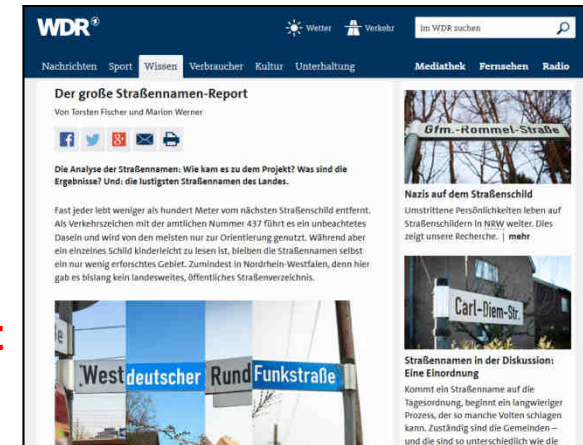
WDR®

Wetter Verkehr im WDR suchen

Nachrichten Sport Wissen Verbraucher Kultur Unterhaltung Mediathek Fernsehen Radio

Der große Straßennamen-Report

Von Torsten Fischer und Marion Werner

Die Analyse der Straßennamen: Wie kam es zu dem Projekt? Was sind die Ergebnisse? Und: die lustigsten Straßennamen des Landes.

Fast jeder lebt weniger als hundert Meter vom nächsten Straßenschild entfernt. Als Verkehrszeichen mit der amtlichen Nummer 437 führt es ein unbeachtetes Dasein und wird von den meisten nur zur Orientierung genutzt. Während aber ein einzelnes Schild kinderleicht zu lesen ist, bleiben die Straßennamen selbst ein nur wenig erforschtes Gebiet. Zumindest in Nordrhein-Westfalen, denn hier gab es bislang kein landesweites, öffentliches Straßenverzeichnis.

West deutscher Rund Funkstraße

Gfm.-Rommel-Straße

Nazis auf dem Straßenschild

Umstrittene Persönlichkeiten leben auf Straßenschildern in NRW weiter. Dies zeigt unsere Recherche. | mehr

Carl-Diem-Str.

Straßennamen in der Diskussion: Eine Einordnung

Kommt ein Straßenname auf die Tagesordnung, beginnt ein langwieriger Prozess, der so manche Volten schlagen kann. Zuständig sind die Gemeinden – und die sind so unterschiedlich wie die